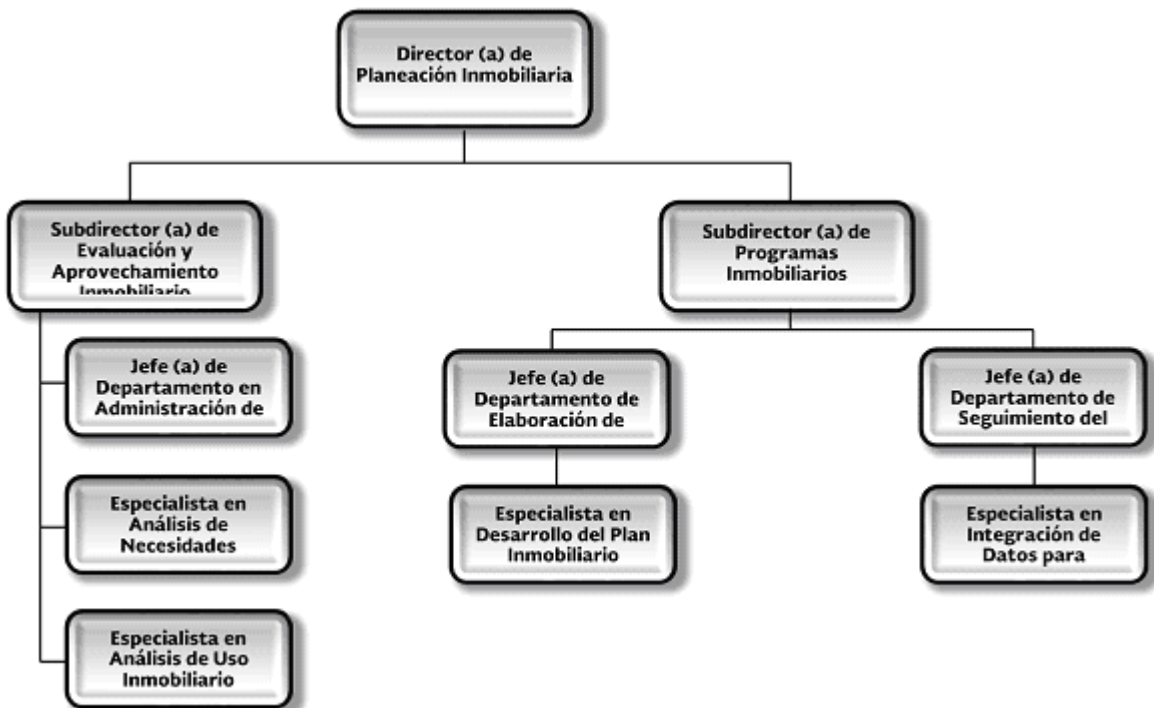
Director (a) de Planeación Inmobiliaria

Subdirector (a) de Evaluación y Aprovechamiento Inmobiliario

Subdirector (a) de Programas Inmobiliarios

Jefe (a) de Departamento en Administración de

Especialista en Análisis de Necesidades

Especialista en Análisis de Uso Inmobiliario

Jefe (a) de Departamento de Elaboración de

Especialista en Desarrollo del Plan Inmobiliario

Jefe (a) de Departamento de Seguimiento del

Especialista en Integración de Datos para